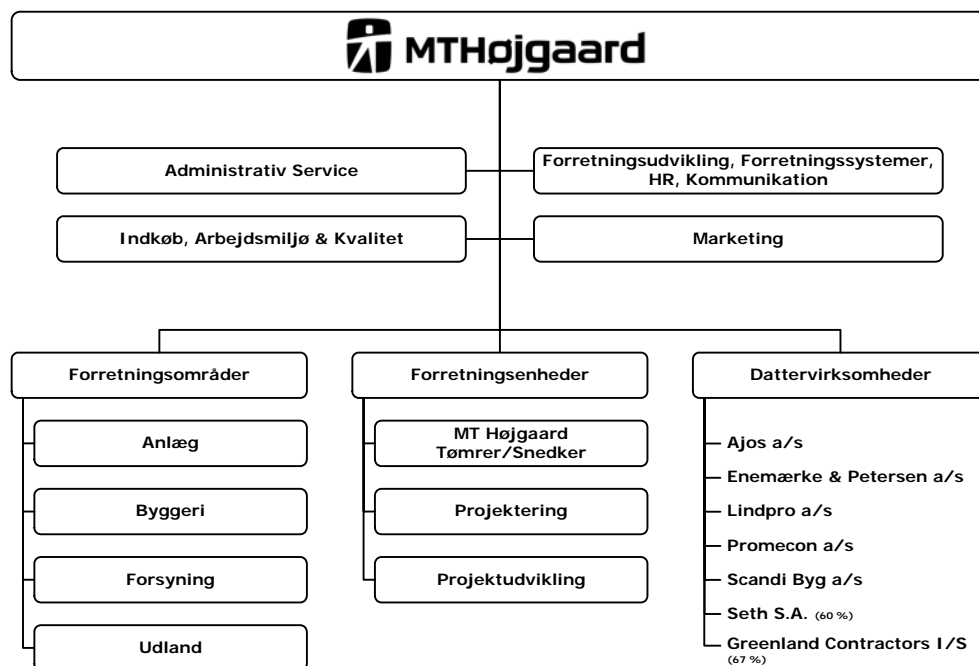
MTHøjgaard

Administrativ Service

Forretningsudvikling, Forretningssystemer, HR, Kommunikation

Indkøb, Arbejdsmiljø & Kvalitet

Marketing

Forretningsområder

Anlæg

Byggeri

Forsyning

Udland

Forretningsenheder

MT Højgaard Tømrer/Snedker

Projektering

Projektudvikling

Dattervirksomheder

Ajos a/s

Enemærke & Petersen a/s

Lindpro a/s

Promecon a/s

Scandi Byg a/s

Seth S.A. (60 %)

Greenland Contractors I/S (67 %)